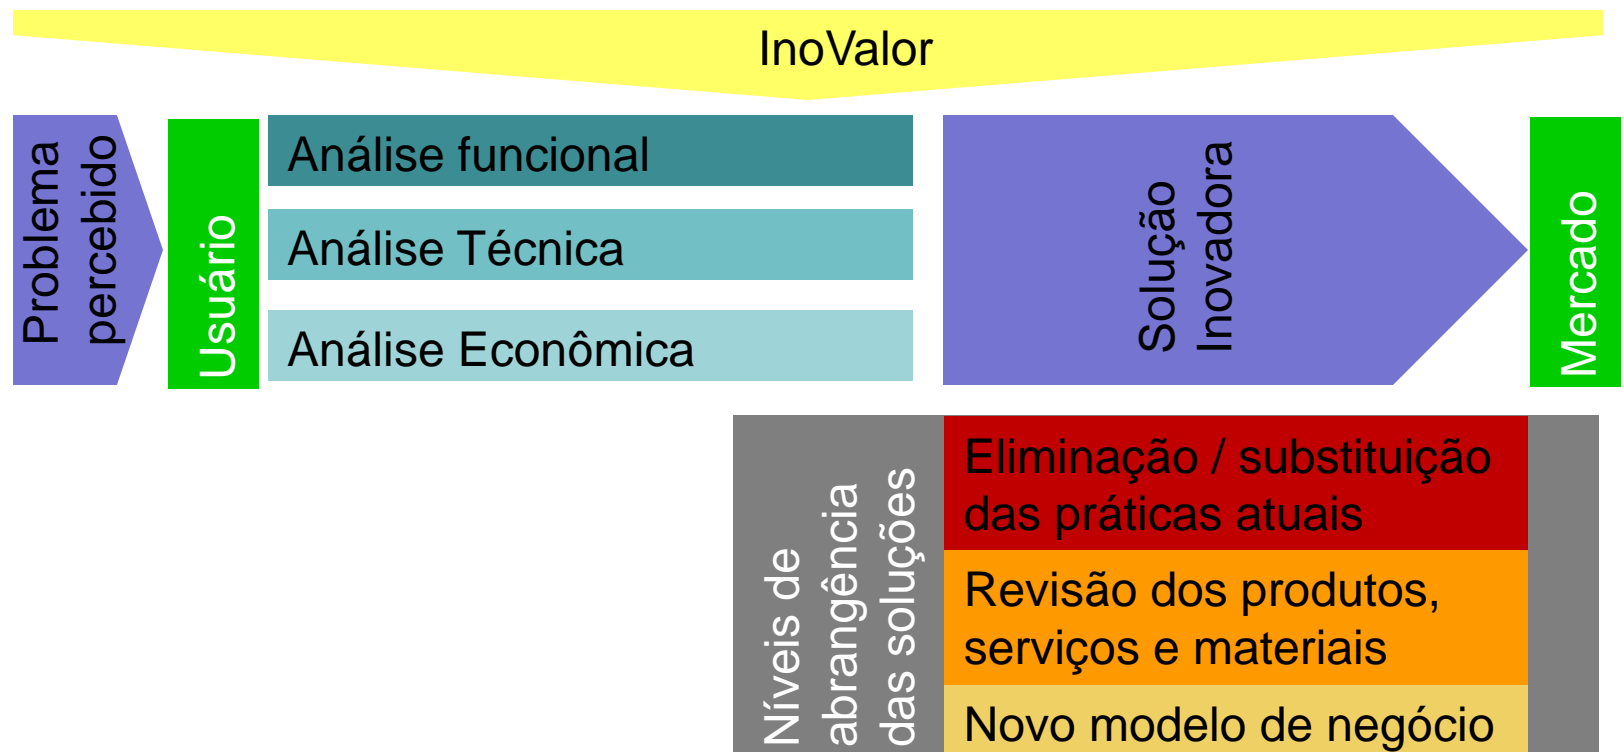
InoValor

Problema percebido

Usuário

Análise funcional

Análise Técnica

Análise Econômica

Solução Inovadora

Mercado

Níveis de abrangência das soluções

Eliminação / substituição das práticas atuais

Revisão dos produtos, serviços e materiais

Novo modelo de negócio